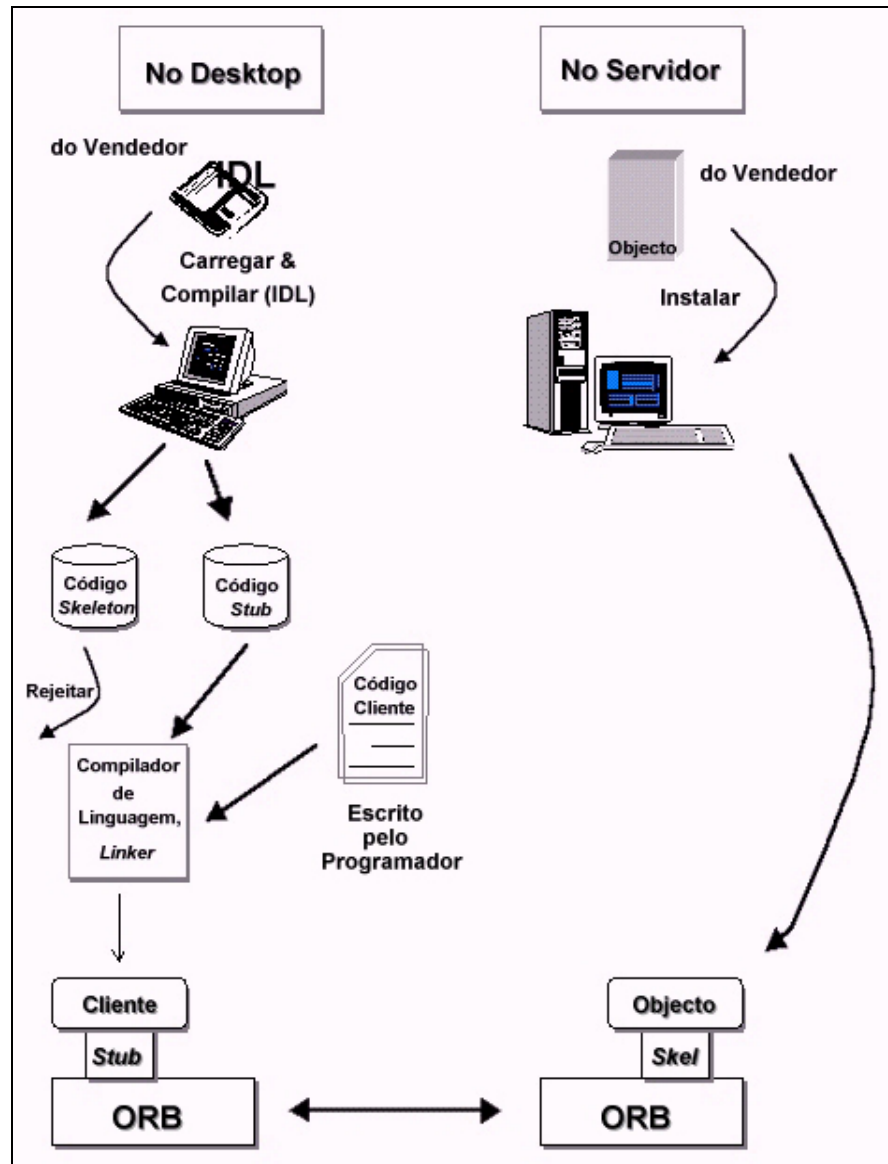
No Desktop

No Servidor

do Vendedor

IDL

Carregar & Compilar (IDL)

Objecto

do Vendedor

Instalar

Código *Skeleton*

Código *Stub*

Rejeitar

Código Cliente

Compilador de Linguagem, *Linker*

Escrito pelo Programador

Cliente

*Stub*

ORB

Objecto

*Skel*

ORB